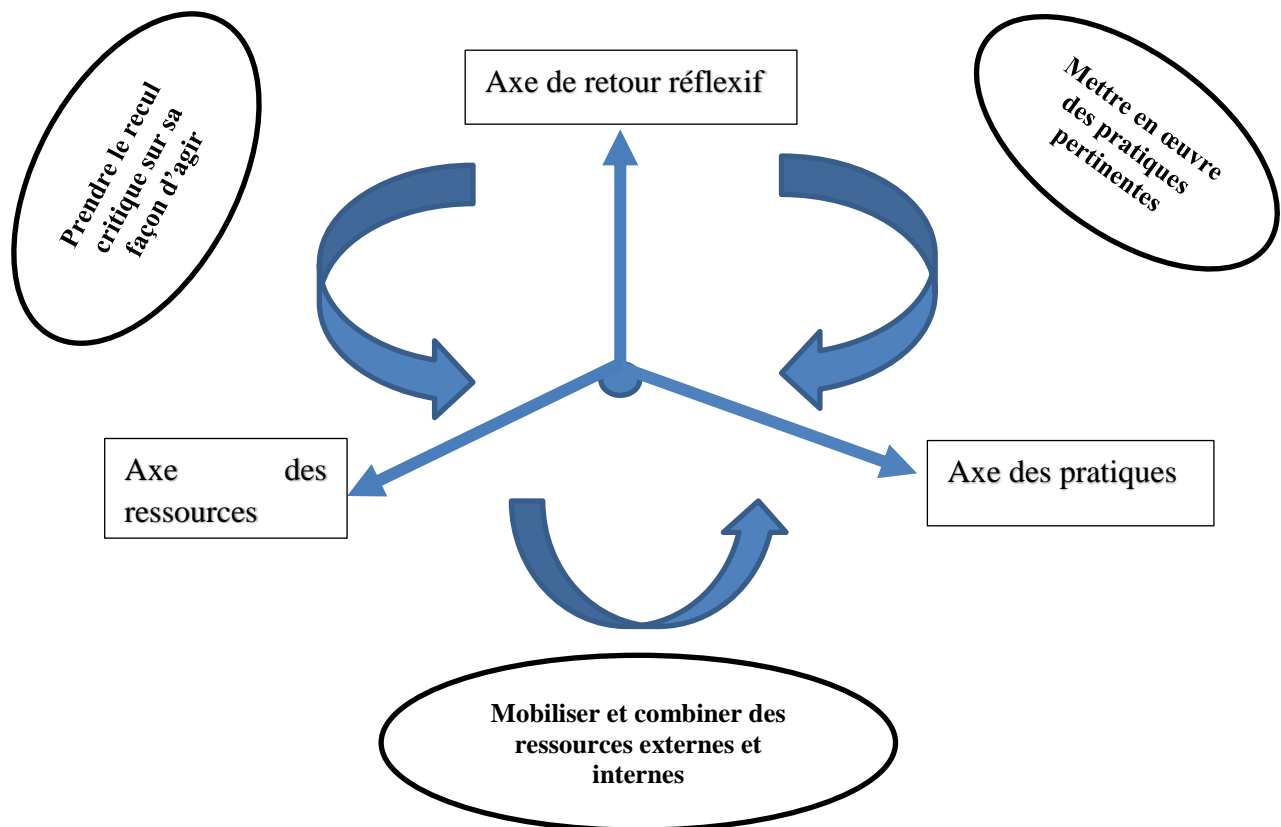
Prendre le recul critique sur sa façon d'agir

Axe de retour réflexif

Mettre en œuvre des pratiques pertinentes

Axe des ressources

Axe des pratiques

Mobiliser et combiner des ressources externes et internes